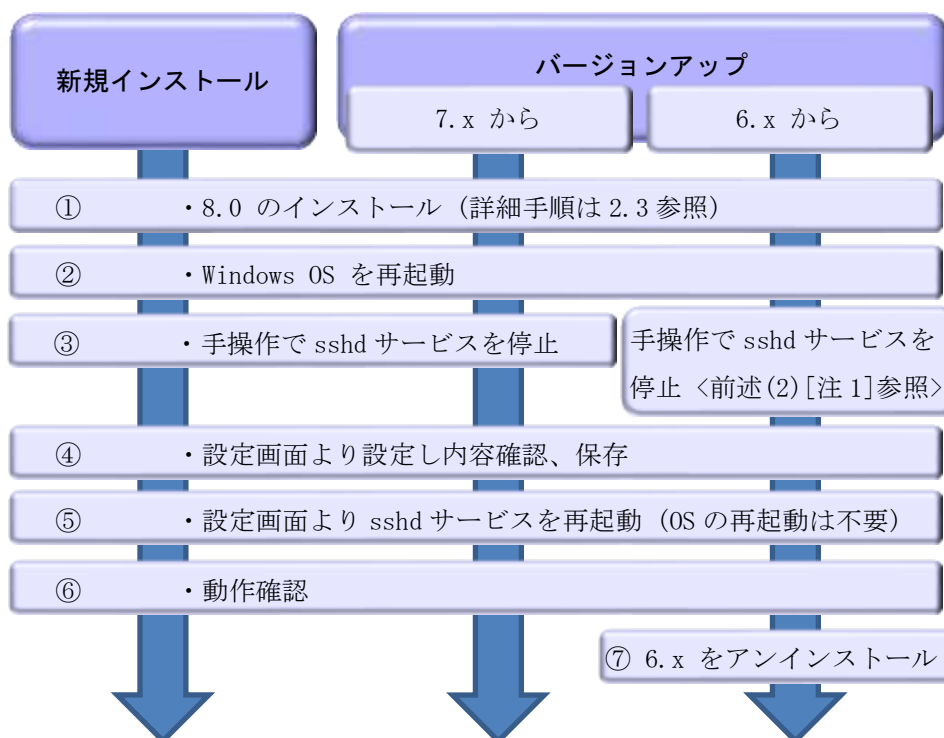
新規インストール

バージョンアップ

7.x から

6.x から

① ・8.0 のインストール（詳細手順は 2.3 参照）

② ・Windows OS を再起動

③ ・手操作で sshd サービスを停止

手操作で sshd サービスを停止 <前述(2)[注 1]参照>

④ ・設定画面より設定し内容確認、保存

⑤ ・設定画面より sshd サービスを再起動（OS の再起動は不要）

⑥ ・動作確認

⑦ 6.x をアンインストール